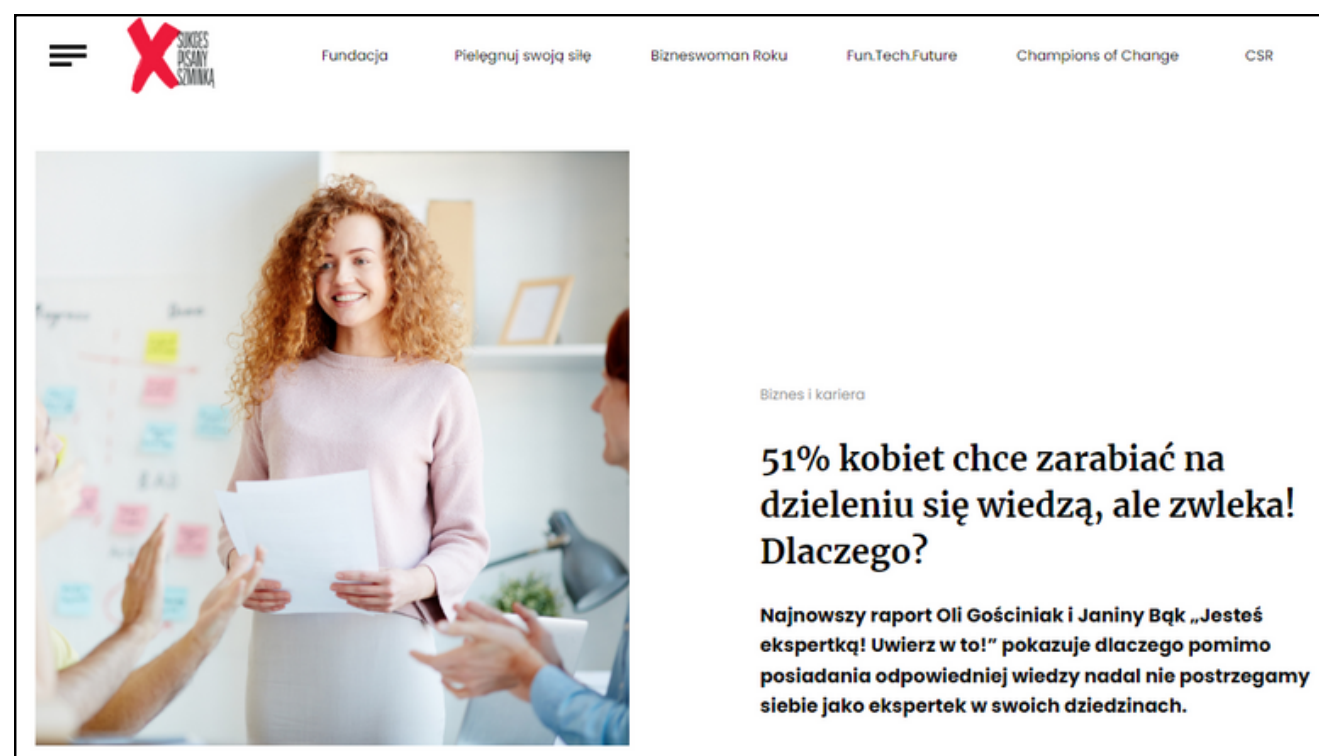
SUKCES PISANY SZMINKĄ

Fundacja Pielęgnuj swoją siłę Bizneswoman Roku Fun.Tech.Future Champions of Change CSR

Biznes i kariera

51% kobiet chce zarabiać na dzieleniu się wiedzą, ale zwleka! Dlaczego?

Najnowszy raport Oli Gościniak i Janiny Bąk „Jesteś ekspertką! Uwierz w to!" pokazuje dlaczego pomimo posiadania odpowiedniej wiedzy nadal nie postrzegamy siebie jako ekspertek w swoich dziedzinach.